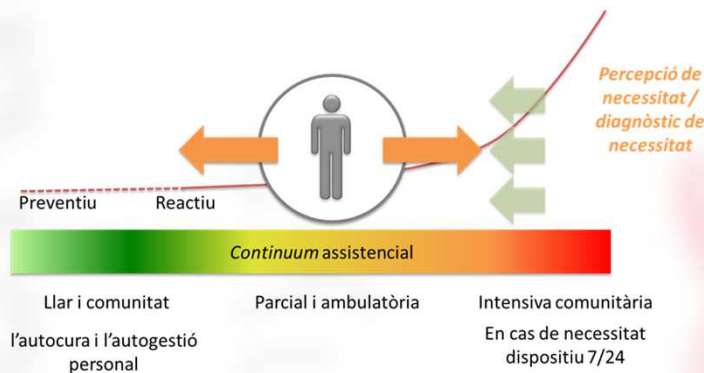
Percepció de necessitat / diagnòstic de necessitat

Preventiu

Reactiu

*Continuum* assistencial

Llar i comunitat

l'autocura i l'autogestió personal

Parcial i ambulatòria

Intensiva comunitària

En cas de necessitat dispositiu 7/24